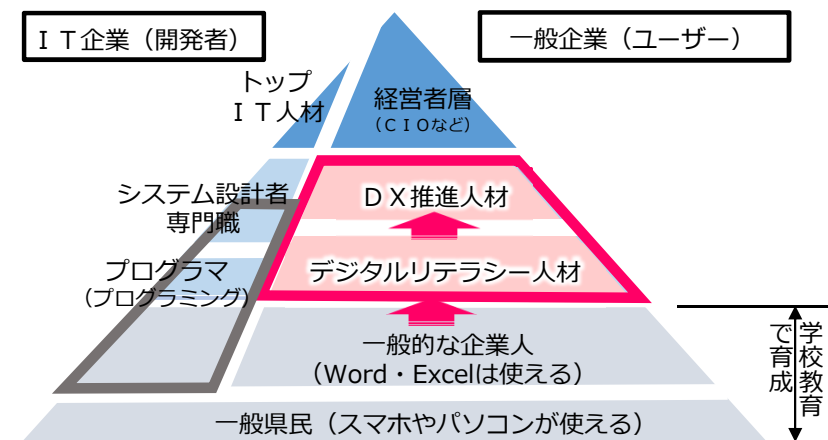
ＩＴ企業（開発者）

一般企業（ユーザー）

トップ
ＩＴ人材

経営者層
（ＣＩＯなど）

システム設計者
専門職

ＤＸ推進人材

プログラマ
（プログラミング）

デジタルリテラシー人材

一般的な企業人
（Word・Excelは使える）

学校教育で育成

一般県民（スマホやパソコンが使える）